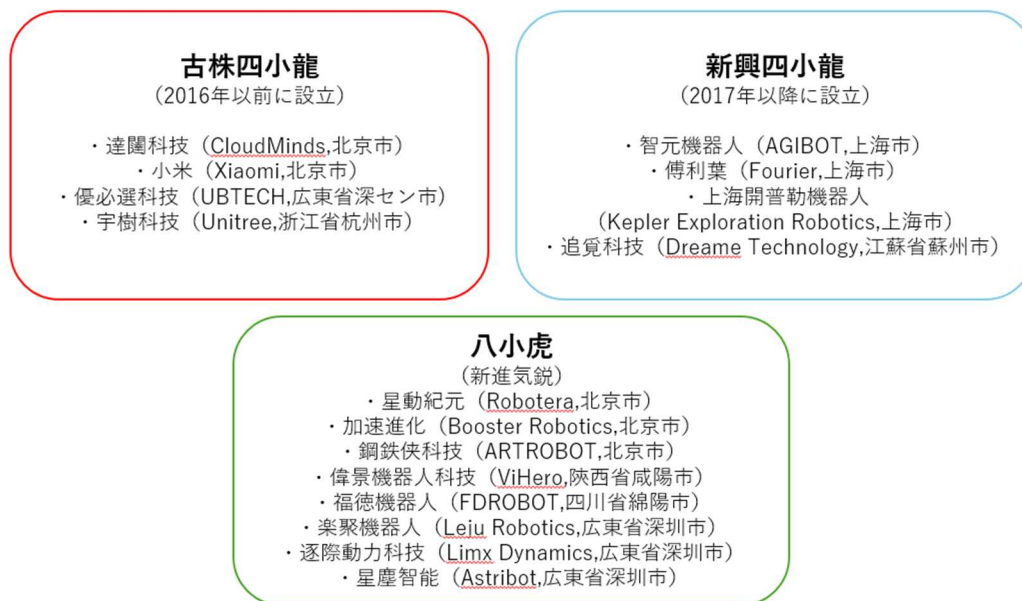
古株四小龍
（2016年以前に設立）

・達闥科技（CloudMinds,北京市）
・小米（Xiaomi,北京市）
・優必選科技（UBTECH,広東省深セン市）
・宇樹科技（Unitree,浙江省杭州市）

新興四小龍
（2017年以降に設立）

・智元機器人（AGIBOT,上海市）
・傅利葉（Fourier,上海市）
・上海開普勒機器人
（Kepler Exploration Robotics,上海市）
・追覓科技（Dreame Technology,江蘇省蘇州市）

八小虎
（新進気鋭）
・星動紀元（Robotera,北京市）
・加速進化（Booster Robotics,北京市）
・鋼鉄侠科技（ARTROBOT,北京市）
・偉景機器人科技（ViHero,陝西省咸陽市）
・福徳機器人（FDROBOT,四川省綿陽市）
・楽聚機器人（Leju Robotics,広東省深圳市）
・逐際動力科技（Limx Dynamics,広東省深圳市）
・星塵智能（Astribot,広東省深圳市）